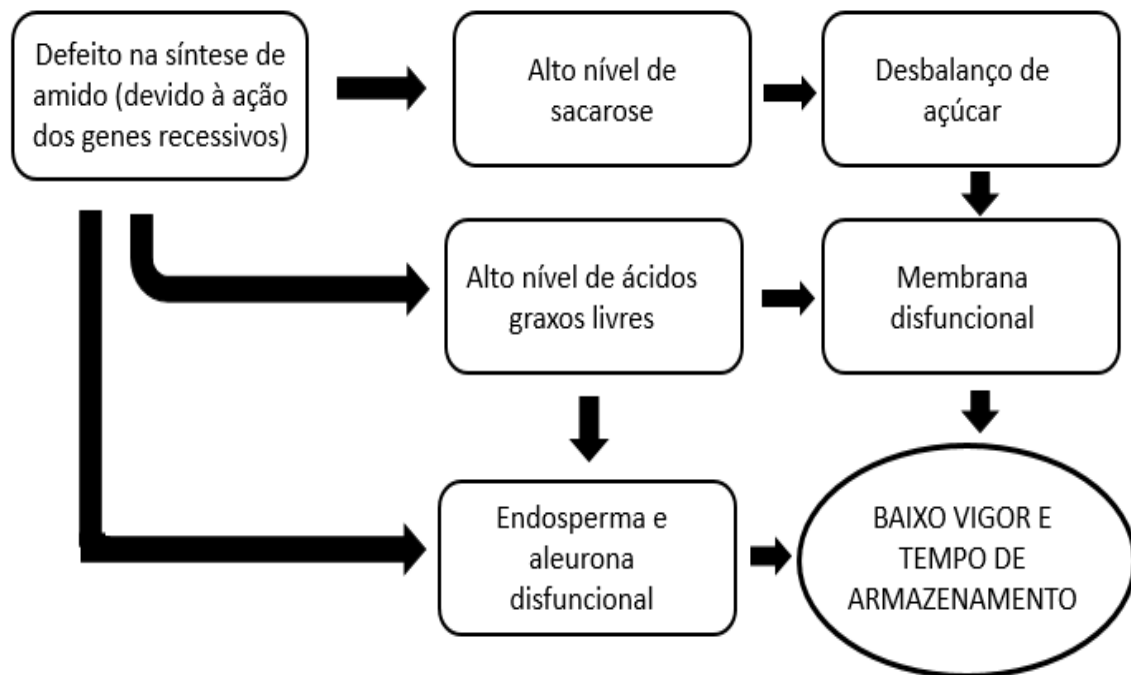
Defeito na síntese de amido (devido à ação dos genes recessivos)

Alto nível de sacarose

Desbalanço de açúcar

Alto nível de ácidos graxos livres

Membrana disfuncional

Endosperma e aleurona disfuncional

BAIXO VIGOR E TEMPO DE ARMAZENAMENTO